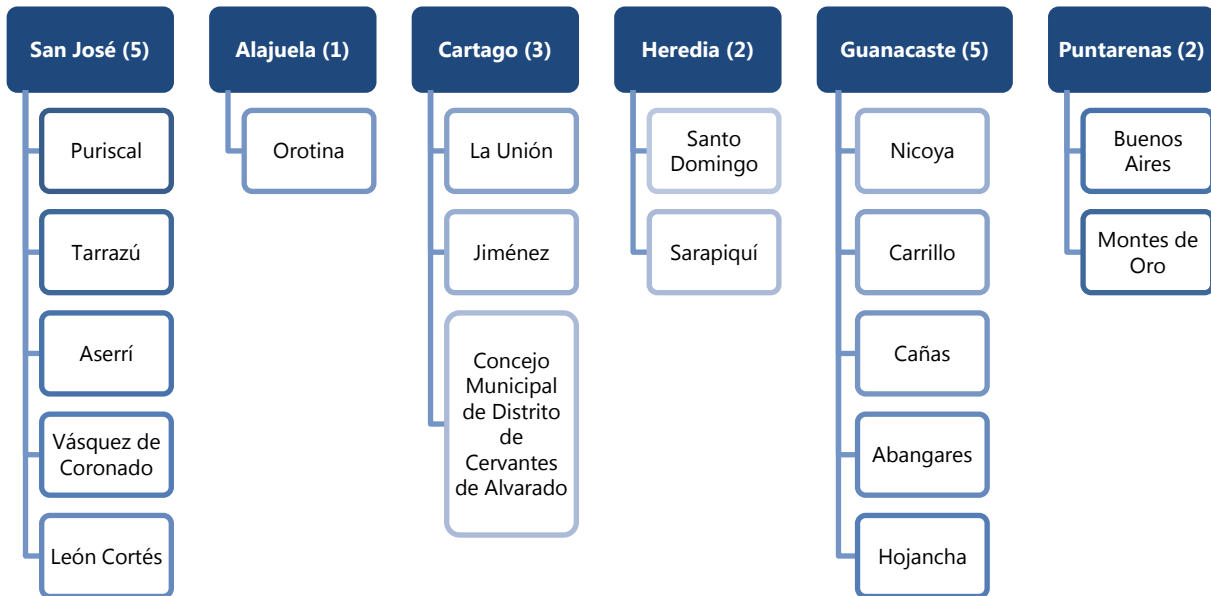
San José (5)

Puriscal

Tarrazú

Aserrí

Vásquez de Coronado

León Cortés

Alajuela (1)

Orotina

Cartago (3)

La Unión

Jiménez

Concejo Municipal de Distrito de Cervantes de Alvarado

Heredia (2)

Santo Domingo

Sarapiquí

Guanacaste (5)

Nicoya

Carrillo

Cañas

Abangares

Hojancha

Puntarenas (2)

Buenos Aires

Montes de Oro